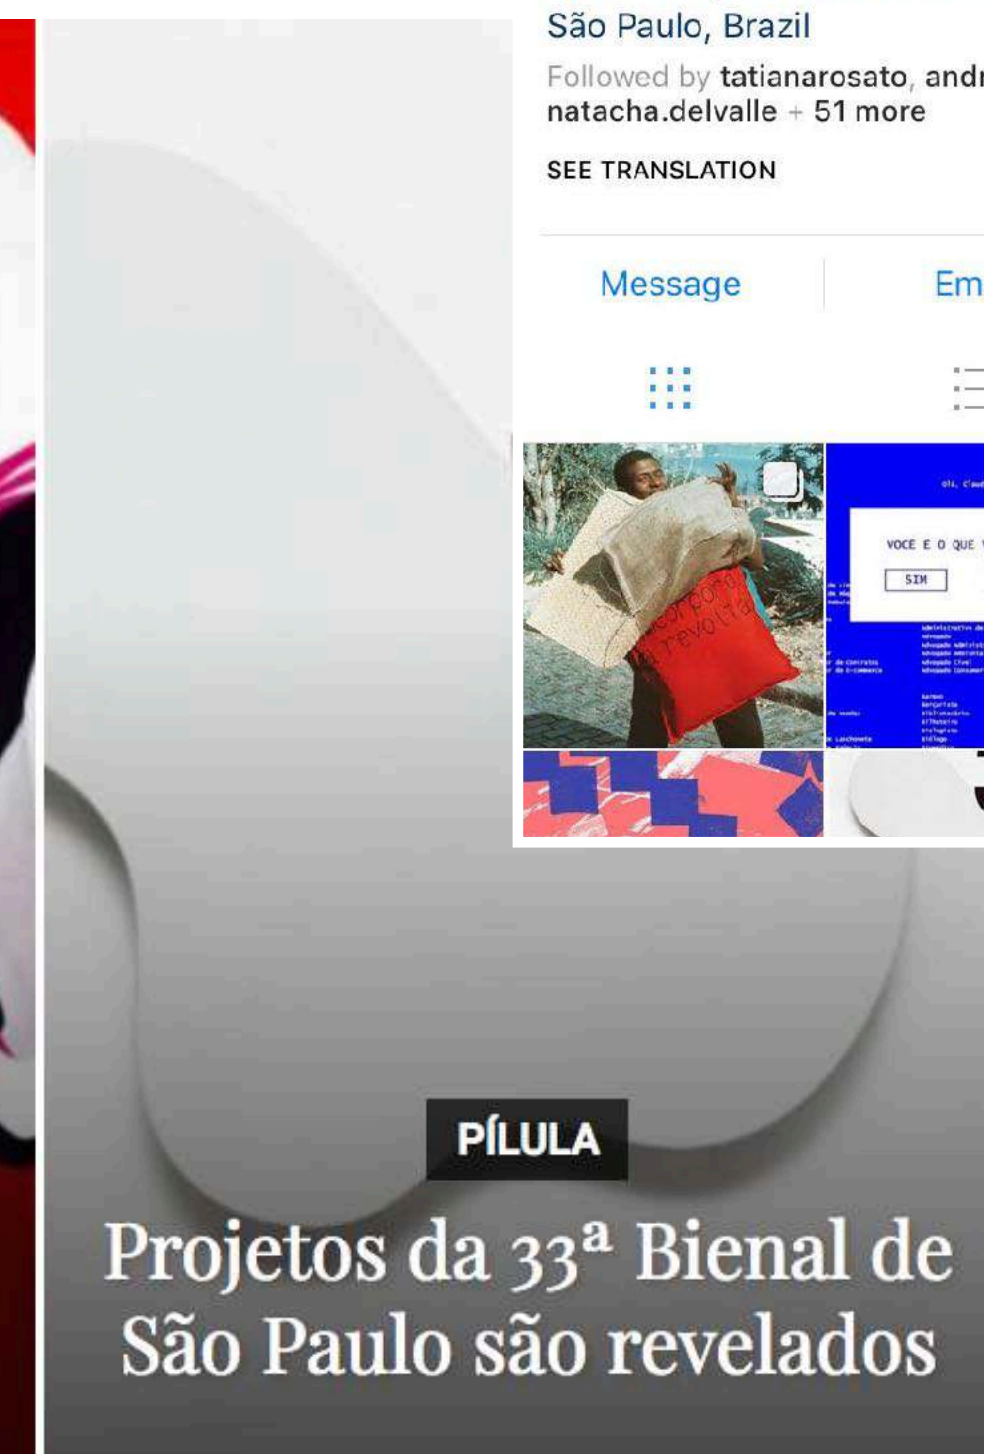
São Paulo, Brazil

Followed by tatianarosato, andr natacha.delvalle + 51 more

SEE TRANSLATION

Message

Em

corpo da revolta

VOCE E O QUE

SIM

PÍLULA

Projetos da 33ª Bienal de São Paulo são revelados